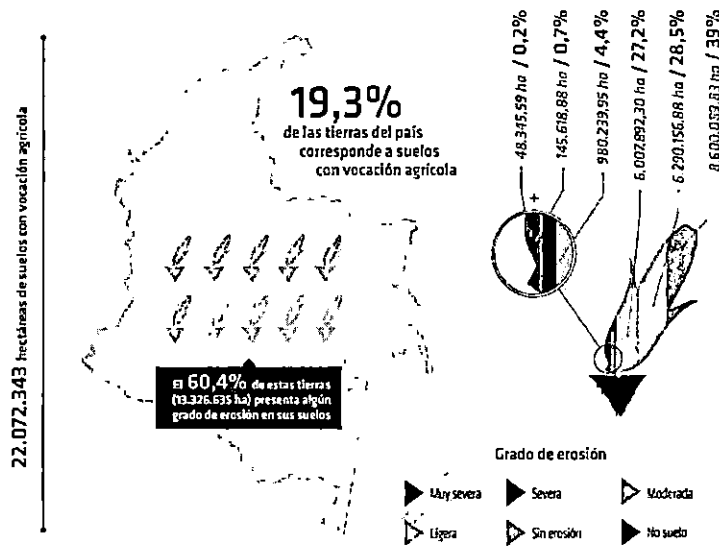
22.072.343 hectáreas de suelos con vocación agrícola

19,3%
de las tierras del país corresponde a suelos con vocación agrícola

El 60,4% de estas tierras (13.326.635 ha) presenta algún grado de erosión en sus suelos

48.345,59 ha / 0,2%
145.618,88 ha / 0,7%
980.239,95 ha / 4,4%
6.007.892,30 ha / 27,2%
6.290.156,88 ha / 28,5%
8.603.053,83 ha / 39%

+

Grado de erosión

Muy severa
Severa
Moderada
Ligera
Sin erosión
No suelo